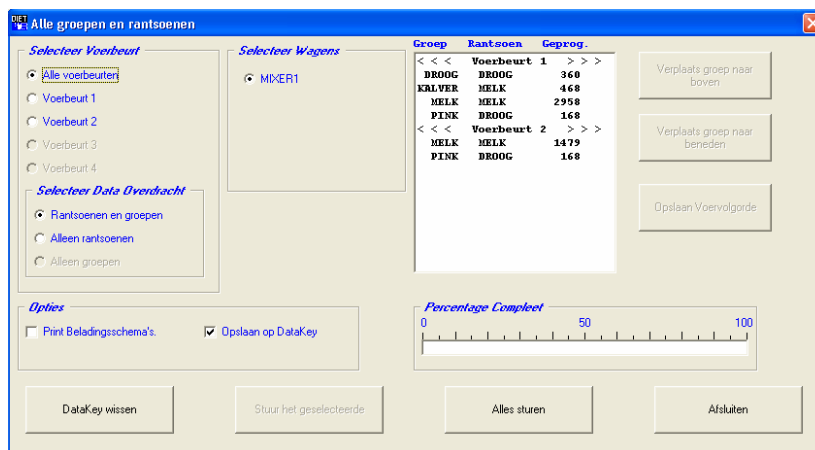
Alle groepen en rantsoenen

Selecteer Voerbeurt
Alle voerbeurten
Voerbeurt 1
Voerbeurt 2
Voerbeurt 3
Voerbeurt 4

Selecteer Wagens
MIXER1

Selecteer Data Overdracht
Rantsoenen en groepen
Alleen rantsoenen
Alleen groepen

| Groep | Rantsoen | Geprog. |
|---|---|---|
| < < < | Voerbeurt 1 | > > > |
| DROOG | DROOG | 360 |
| KALVER | MELK | 468 |
| MELK | MELK | 2958 |
| PINK | DROOG | 168 |
| < < < | Voerbeurt 2 | > > > |
| MELK | MELK | 1479 |
| PINK | DROOG | 168 |

Verplaats groep naar boven
Verplaats groep naar beneden
Opslaan Voervolgorde

Opties
Print Beladingsschema's.
Opslaan op DataKey

Percentage Compleet
0
50
100

DataKey wissen
Stuur het geselecteerde
Alles sturen
Afsluiten